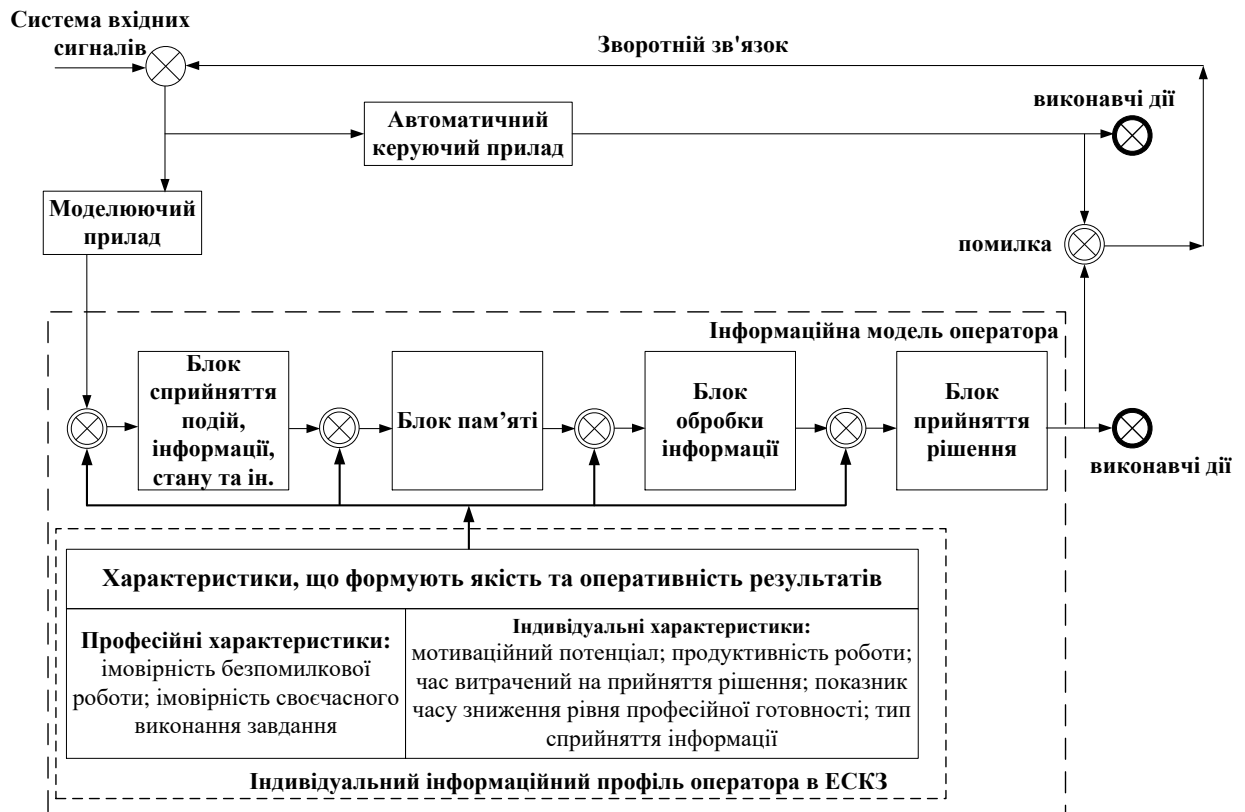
Система вхідних сигналів

Зворотній зв'язок

виконавчі дії

Автоматичний керуючий прилад

Моделюючий прилад

помилка

Інформаційна модель оператора

Блок сприйняття подій, інформації, стану та ін.

Блок пам’яті

Блок обробки інформації

Блок прийняття рішення

виконавчі дії

Характеристики, що формують якість та оперативність результатів

| Професійні характеристики: імовірність безпомилкової роботи; імовірність своєчасного виконання завдання | Індивідуальні характеристики: мотиваційний потенціал; продуктивність роботи; час витрачений на прийняття рішення; показник часу зниження рівня професійної готовності; тип сприйняття інформації |
|---|---|

Індивідуальний інформаційний профіль оператора в ЕСКЗ